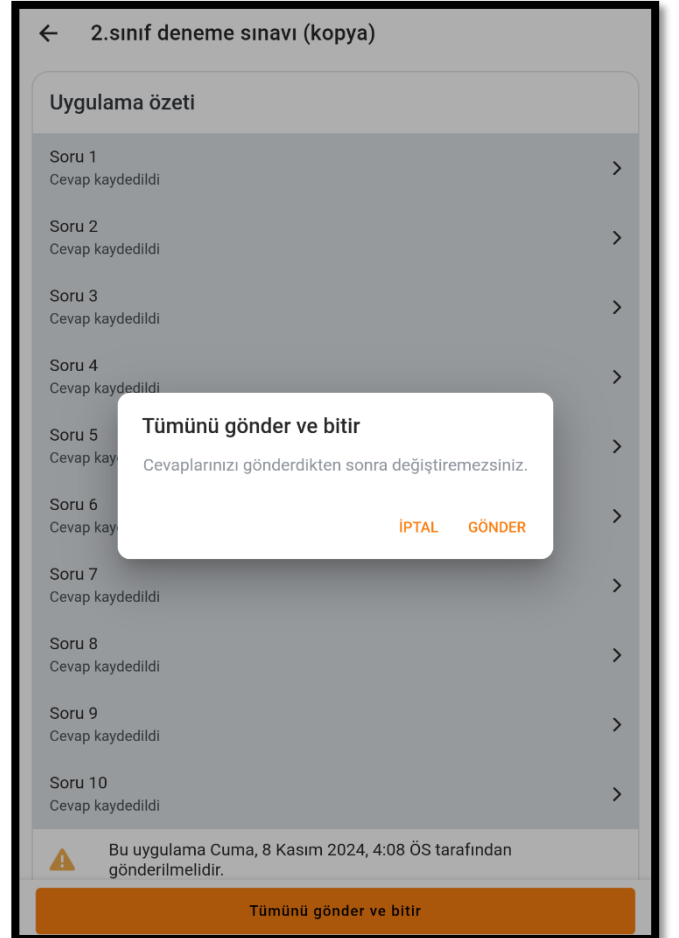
2.sınıf deneme sınavı (kopya)

Uygulama özeti

Soru 1
Cevap kaydedildi

Soru 2
Cevap kaydedildi

Soru 3
Cevap kaydedildi

Soru 4
Cevap kaydedildi

Soru 5
Cevap kay

Soru 6
Cevap kay

Tümünü gönder ve bitir

Cevaplarınızı gönderdikten sonra değiştiremezsiniz.

İPTAL GÖNDER

Soru 7
Cevap kaydedildi

Soru 8
Cevap kaydedildi

Soru 9
Cevap kaydedildi

Soru 10
Cevap kaydedildi

Bu uygulama Cuma, 8 Kasım 2024, 4:08 ÖS tarafından gönderilmelidir.

Tümünü gönder ve bitir